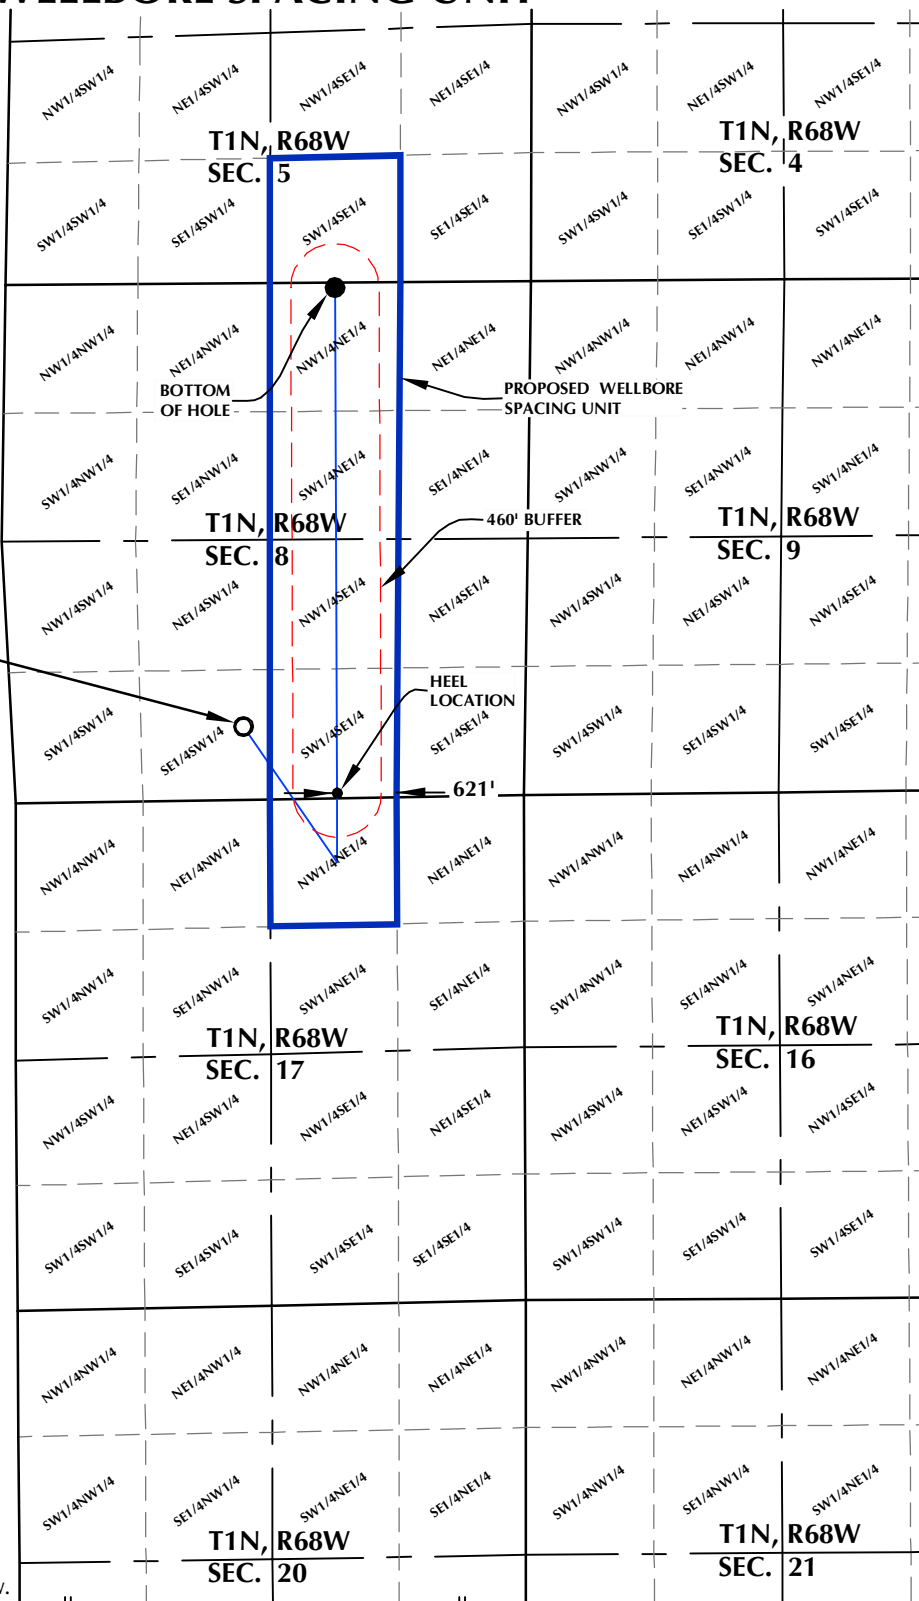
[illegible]

NW1/4SW1/4 NE1/4SW1/4 NW1/4SE1/4 NE1/4SE1/4 NW1/4SW1/4 NE1/4SW1/4 NW1/4SE1/4

T1N, R68W
SEC. 5

T1N, R68W
SEC. 4

SW1/4SW1/4 SE1/4SW1/4 SW1/4SE1/4 SE1/4SE1/4 SW1/4SW1/4 SE1/4SW1/4 SW1/4SE1/4

NW1/4NW1/4 NE1/4NW1/4 NW1/4NE1/4 NE1/4NE1/4 NW1/4NW1/4 NE1/4NW1/4 NW1/4NE1/4

BOTTOM OF HOLE

PROPOSED WELLBORE SPACING UNIT

SW1/4NW1/4 SE1/4NW1/4 SW1/4NE1/4 SE1/4NE1/4 SW1/4NW1/4 SE1/4NW1/4 SW1/4NE1/4

460' BUFFER

T1N, R68W
SEC. 8

T1N, R68W
SEC. 9

NW1/4SW1/4 NE1/4SW1/4 NW1/4SE1/4 NE1/4SE1/4 NW1/4SW1/4 NE1/4SW1/4 NW1/4SE1/4

HEEL LOCATION

SW1/4SW1/4 SE1/4SW1/4 SW1/4SE1/4 SE1/4SE1/4 SW1/4SW1/4 SE1/4SW1/4 SW1/4SE1/4

621'

NW1/4NW1/4 NE1/4NW1/4 NW1/4NE1/4 NE1/4NE1/4 NW1/4NW1/4 NE1/4NW1/4 NW1/4NE1/4

SW1/4NW1/4 SE1/4NW1/4 SW1/4NE1/4 SE1/4NE1/4 SW1/4NW1/4 SE1/4NW1/4 SW1/4NE1/4

T1N, R68W
SEC. 17

T1N, R68W
SEC. 16

NW1/4SW1/4 NE1/4SW1/4 NW1/4SE1/4 NE1/4SE1/4 NW1/4SW1/4 NE1/4SW1/4 NW1/4SE1/4

SW1/4SW1/4 SE1/4SW1/4 SW1/4SE1/4 SE1/4SE1/4 SW1/4SW1/4 SE1/4SW1/4 SW1/4SE1/4

NW1/4NW1/4 NE1/4NW1/4 NW1/4NE1/4 NE1/4NE1/4 NW1/4NW1/4 NE1/4NW1/4 NW1/4NE1/4

SW1/4NW1/4 SE1/4NW1/4 SW1/4NE1/4 SE1/4NE1/4 SW1/4NW1/4 SE1/4NW1/4 SW1/4NE1/4

T1N, R68W
SEC. 20

T1N, R68W
SEC. 21